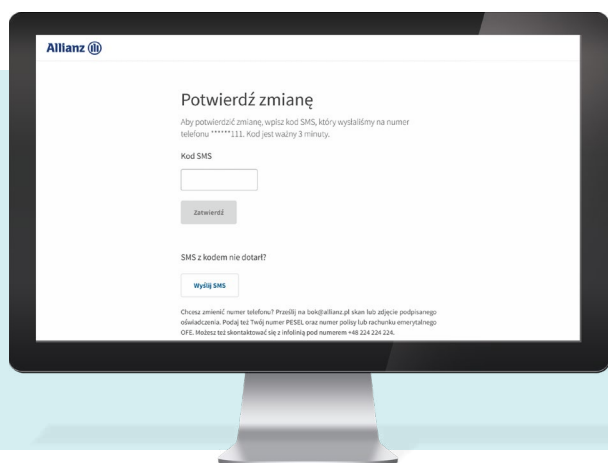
Allianz

Potwierdź zmianę

Aby potwierdzić zmianę, wpisz kod SMS, który wysłaliśmy na numer telefonu ******111. Kod jest ważny 3 minuty.

Kod SMS

Zatwierdź

SMS z kodem nie dotarł?

Wyślij SMS

Chcesz zmienić numer telefonu? Prześlij na bok@allianz.pl skan lub zdjęcie podpisanego oświadczenia. Podaj też Twój numer PESEL oraz numer polisy lub rachunku emerytalnego OFE. Możesz też skontaktować się z infolinią pod numerem +48 224 224 224.